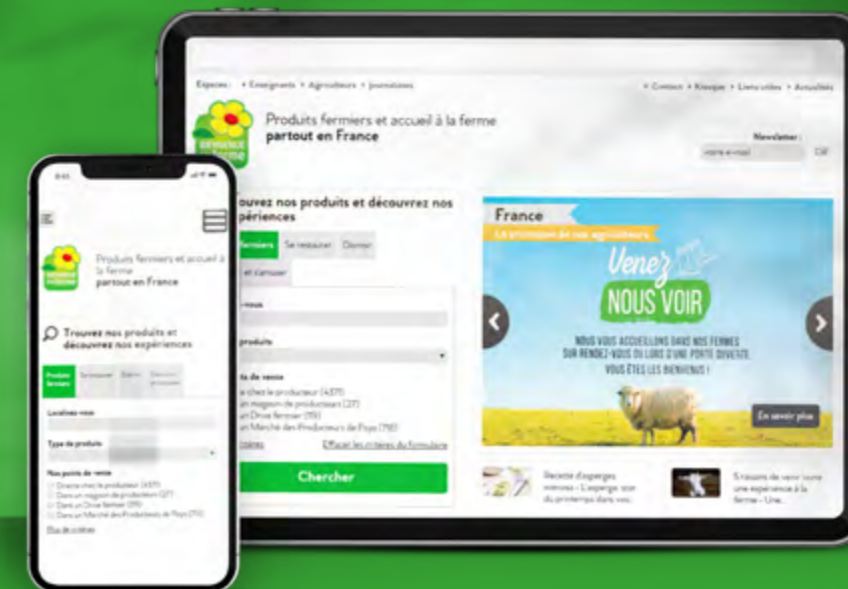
Espaces : • Enseignants • Agriculteurs • Journalistes

• Contact • Kiosque • Liens utiles • Actualités

Produits fermiers et accueil à la ferme
partout en France

Newsletter :
votre e-mail
OK

ouvez nos produits et découvrez nos périences

Fermiers
Se restaurer
Dormir
et s'amuser

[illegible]

produits

ts de vente
chez le producteur (4371)
un magasin de producteurs (27)
un Drive fermier (115)
un Marché des Producteurs de Pays (710)

Effacer les critères du formulaire

Chercher

France
La promotion de nos agriculteurs
Venez
NOUS VOIR
VOUS VOUS ACCUEILLONS DANS NOS FERMES
SUR RENDEZ-VOUS OU LORS D'UNE PORTE OUVERTE.
VOUS ÊTES LES BIENVENUS !
En savoir plus

Recette d'asperges mimosa - L'asperge star du printemps dans vos...

5 raisons de vivre une expérience à la ferme - Une...

Produits fermiers et accueil à la ferme
partout en France

Trouvez nos produits et découvrez nos expériences

Produits fermiers
Se restaurer
Dormir
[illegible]

Localisez-vous

Type de produits

Nos points de vente
Directe chez le producteur (4371)
Dans un magasin de producteurs (27)
Dans un Drive fermier (115)
Dans un Marché des Producteurs de Pays (710)

Plus de critères